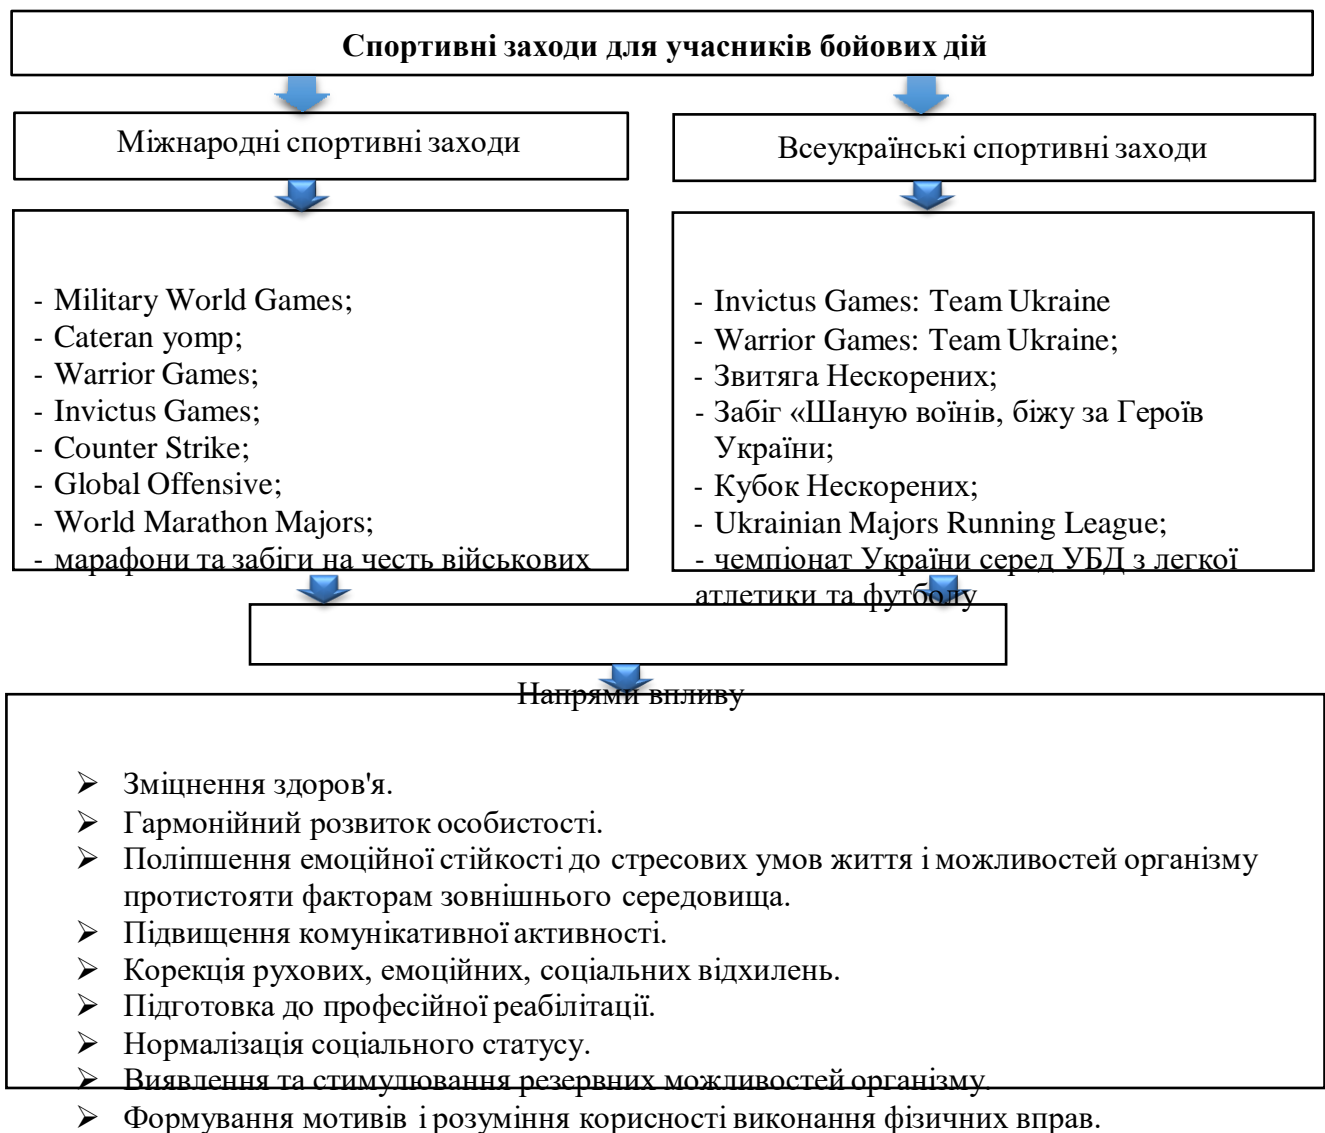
**Спортивні заходи для учасників бойових дій**

Міжнародні спортивні заходи

Всеукраїнські спортивні заходи

- Military World Games;
- Cateran yomp;
- Warrior Games;
- Invictus Games;
- Counter Strike;
- Global Offensive;
- World Marathon Majors;
- марафони та забіги на честь військових

- Invictus Games: Team Ukraine
- Warrior Games: Team Ukraine;
- Звитяга Нескорених;
- Забіг «Шаную воїнів, біжу за Героїв України;
- Кубок Нескорених;
- Ukrainian Majors Running League;
- чемпіонат України серед УБД з легкої атлетики та футболу

Напрями впливу

➢ Зміцнення здоров'я.
➢ Гармонійний розвиток особистості.
➢ Поліпшення емоційної стійкості до стресових умов життя і можливостей організму протистояти факторам зовнішнього середовища.
➢ Підвищення комунікативної активності.
➢ Корекція рухових, емоційних, соціальних відхилень.
➢ Підготовка до професійної реабілітації.
➢ Нормалізація соціального статусу.
➢ Виявлення та стимулювання резервних можливостей організму.
➢ Формування мотивів і розуміння корисності виконання фізичних вправ.